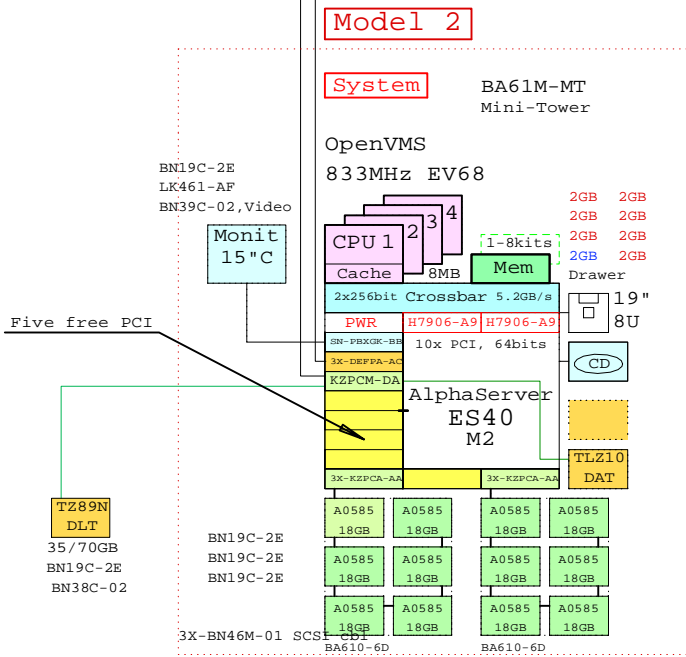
Model 2

System

BA61M-MT
Mini-Tower

OpenVMS
833MHz EV68

BN19C-2E
LK461-AF
BN39C-02,Video

Monit
15"C

CPU 1
2
3
4
Cache
8MB

1-8kits
Mem

2GB 2GB
2GB 2GB
2GB 2GB
2GB 2GB
Drawer

2x256bit Crossbar 5.2GB/s

19"
8U

Five free PCI

PWR
H7906-A9
H7906-A9

SN-PBXGK-BB
10x PCI, 64bits

3X-DEFPA-AC

CD

KZPCM-DA

AlphaServer
ES40
M2

TLZ10
DAT

TZ89N
DLT
35/70GB
BN19C-2E
BN38C-02

3X-KZPCA-AA
3X-KZPCA-AA

BN19C-2E
BN19C-2E
BN19C-2E

A0585 18GB
A0585 18GB
A0585 18GB
A0585 18GB
A0585 18GB
A0585 18GB
A0585 18GB
A0585 18GB
A0585 18GB
A0585 18GB
A0585 18GB
A0585 18GB

3X-BN46M-01 SCSI cbl
BA610-6D
BA610-6D